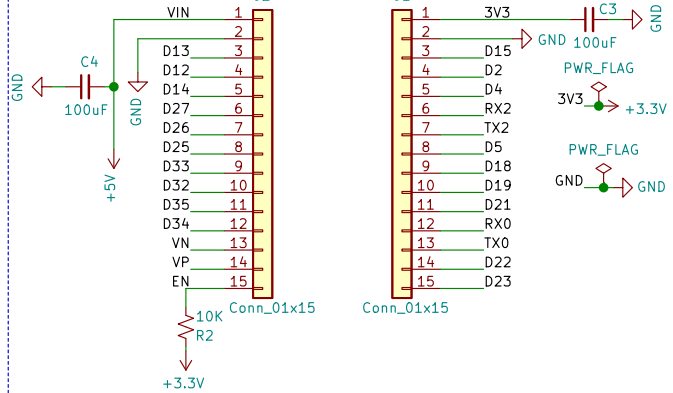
VIN 1
2
D13 3
D12 4
D14 5
D27 6
D26 7
D25 8
D33 9
D32 10
D35 11
D34 12
VN 13
VP 14
EN 15
Conn_01x15

GND
C4
100uF
GND
+5V
10K
R2
+3.3V

1 3V3
2
3 D15
4 D2
5 D4
6 RX2
7 TX2
8 D5
9 D18
10 D19
11 D21
12 RX0
13 TX0
14 D22
15 D23
Conn_01x15

C3
100uF
GND
GND

PWR_FLAG
3V3
+3.3V

PWR_FLAG
GND
GND